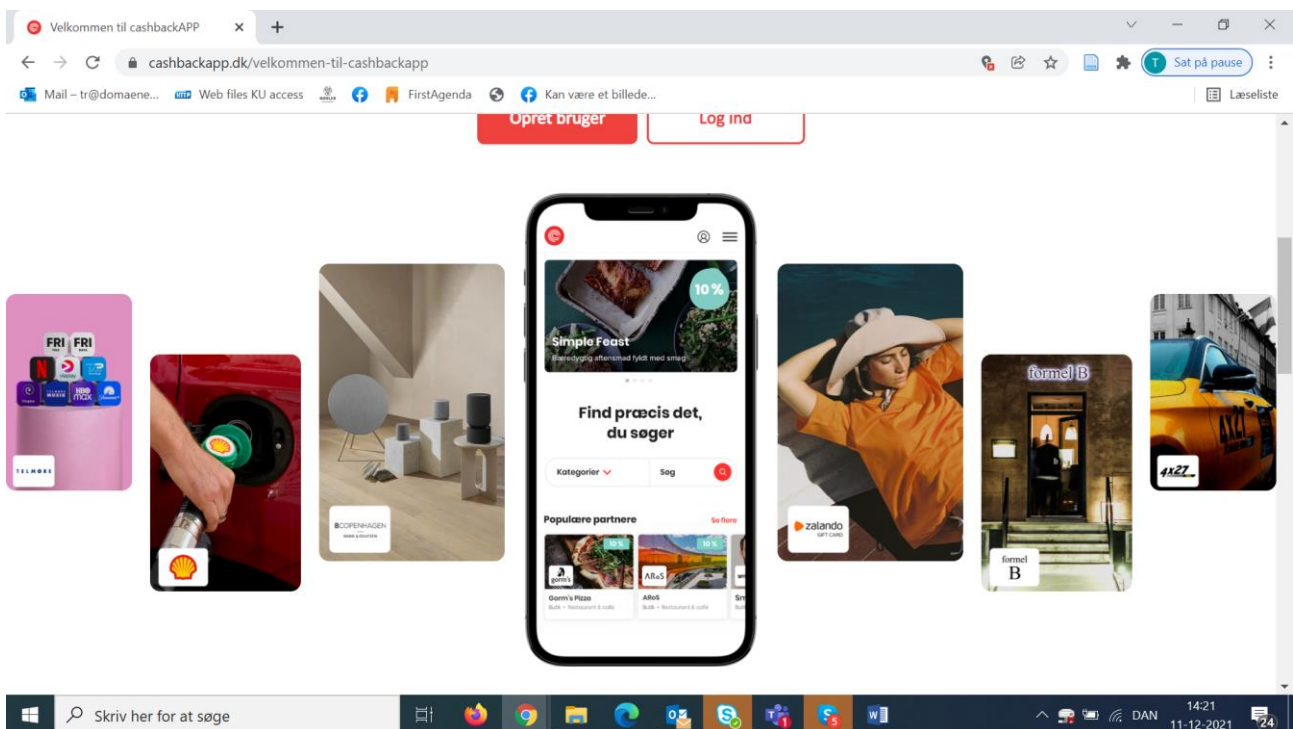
Velkommen til cashbackAPP

cashbackapp.dk/velkommen-til-cashbackapp

Sat på pause

Mail – tr@domaene... Web files KU access FirstAgenda Kan være et billede...

Læseliste

Opret bruger Log ind

FRI FRI

HBO max

TELMORE

B COPENHAGEN

10 %

Simple Feast

Bæredygtig aftensmad fyldt med smag

Find præcis det, du søger

Kategorier

Søg

Populære partnere

Se flere

10 %

10 %

Gorm's Pizza

Butik • Restaurant & cafe

AROS

Butik • Restaurant & cafe

zalando

GIFT CARD

formel B

formel B

4x27

Skriv her for at søge

DAN

14:21

11-12-2021

24